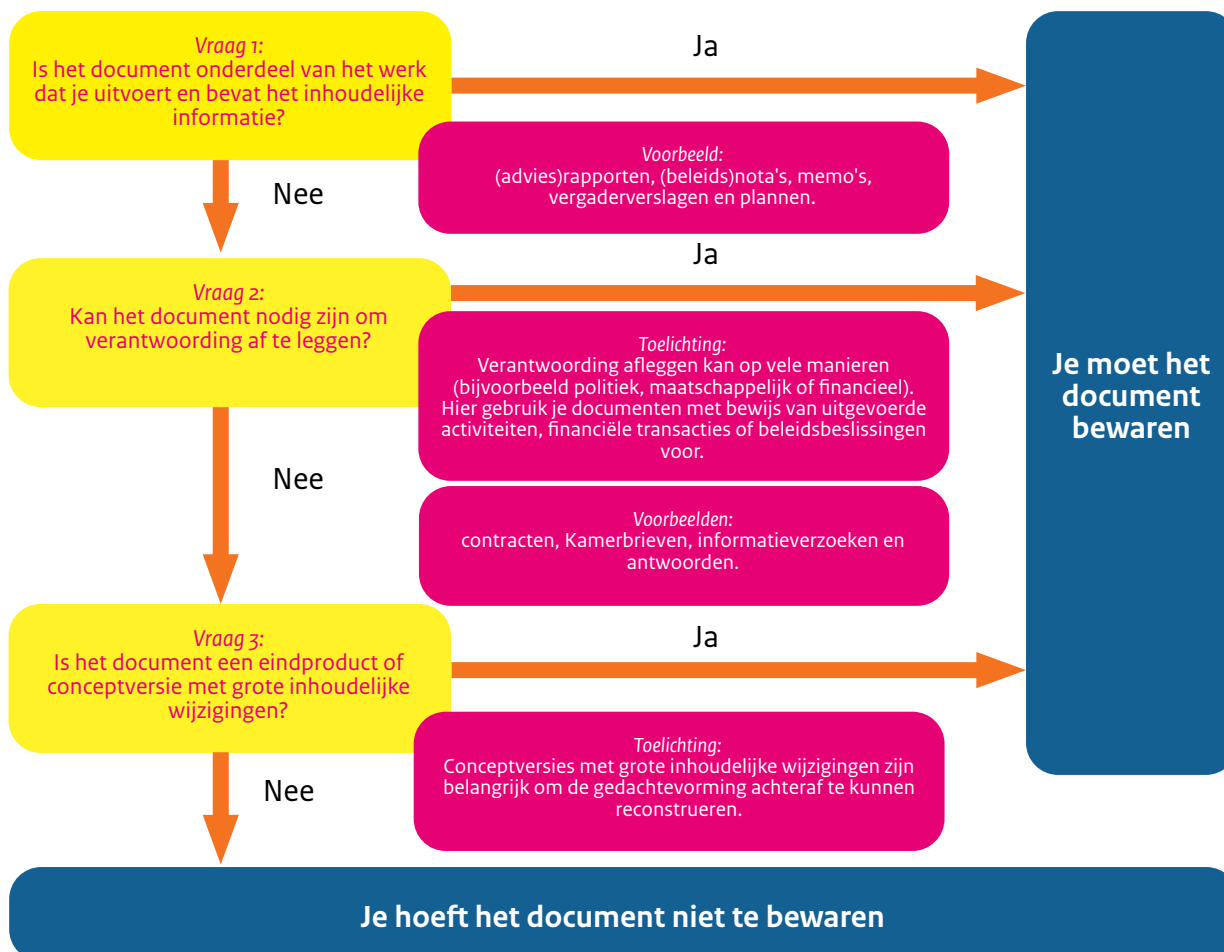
Vraag 1:
Is het document onderdeel van het werk dat je uitvoert en bevat het inhoudelijke informatie?

Ja

Voorbeeld:
(advies)rapporten, (beleids)nota's, memo's, vergaderverslagen en plannen.

Nee

Vraag 2:
Kan het document nodig zijn om verantwoording af te leggen?

Ja

Toelichting:
Verantwoording afleggen kan op vele manieren (bijvoorbeeld politiek, maatschappelijk of financieel). Hier gebruik je documenten met bewijs van uitgevoerde activiteiten, financiële transacties of beleidsbeslissingen voor.

Nee

Voorbeelden:
contracten, Kamerbrieven, informatieverzoeken en antwoorden.

Vraag 3:
Is het document een eindproduct of conceptversie met grote inhoudelijke wijzigingen?

Ja

Toelichting:
Conceptversies met grote inhoudelijke wijzigingen zijn belangrijk om de gedachtevorming achteraf te kunnen reconstrueren.

Nee

Je moet het document bewaren

Je hoeft het document niet te bewaren